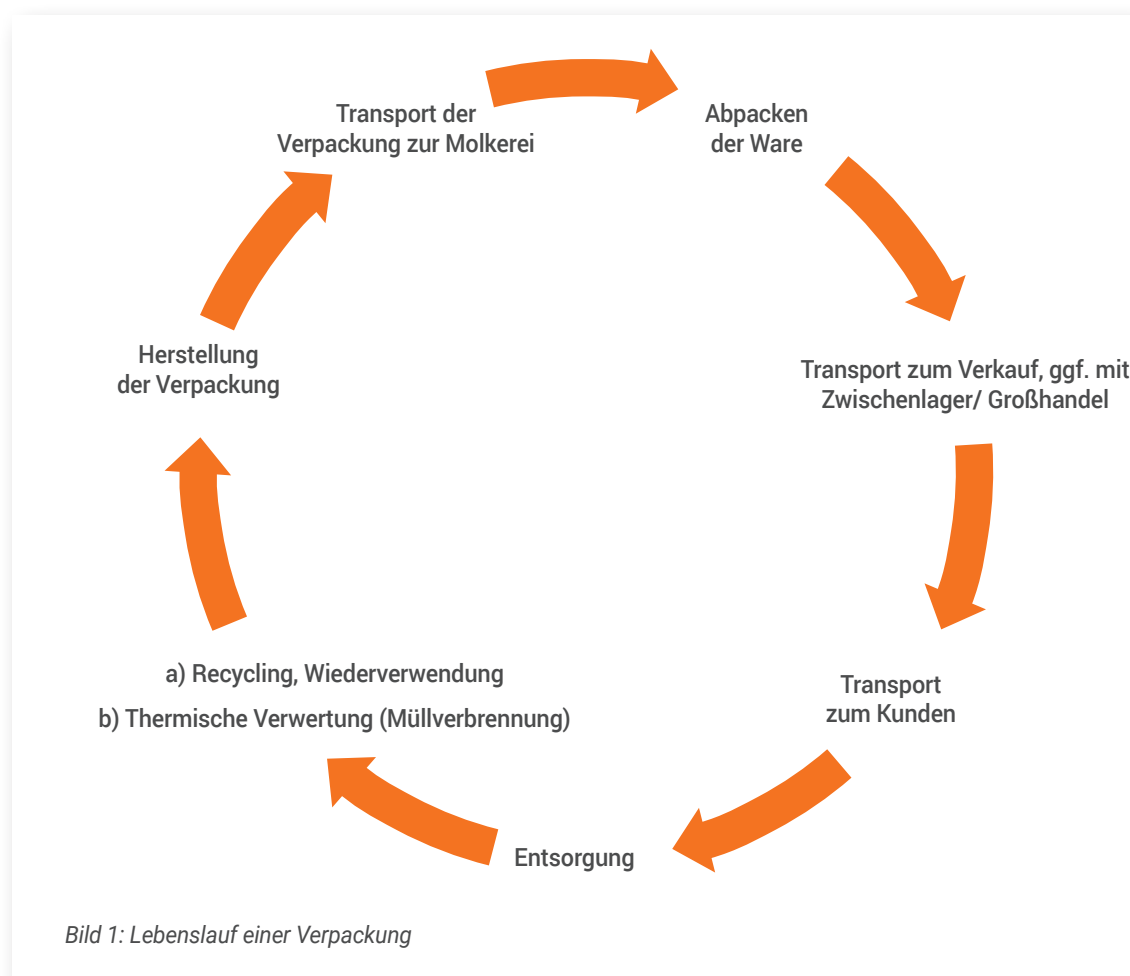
Transport der Verpackung zur Molkerei

Abpacken der Ware

Transport zum Verkauf, ggf. mit Zwischenlager/ Großhandel

Transport zum Kunden

Entsorgung

a) Recycling, Wiederverwendung

b) Thermische Verwertung (Müllverbrennung)

Herstellung der Verpackung

Bild 1: Lebenslauf einer Verpackung